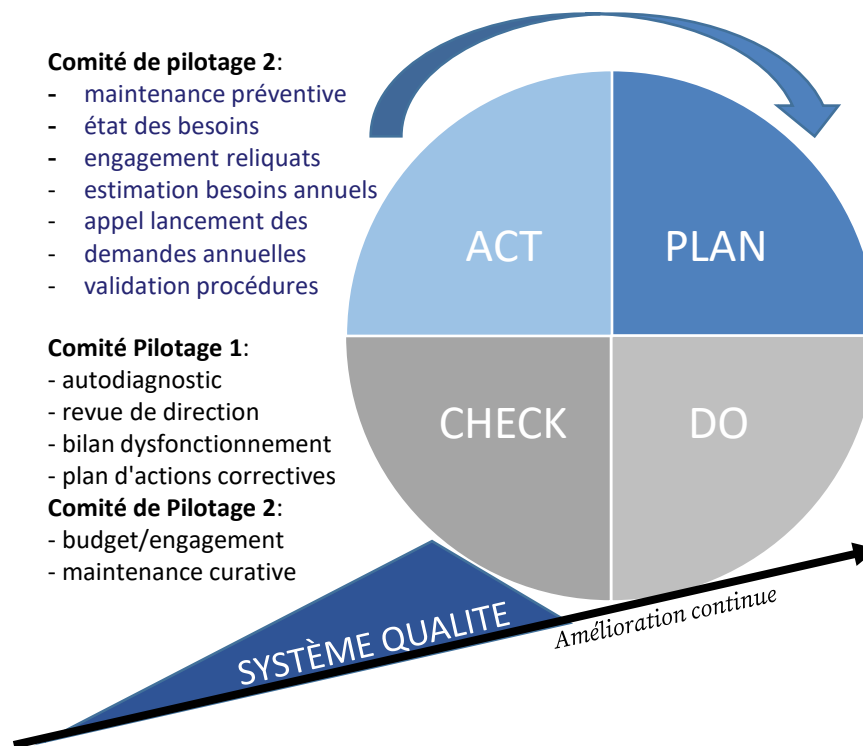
**Comité de pilotage 2**:
- maintenance préventive
- état des besoins
- engagement reliquats
- estimation besoins annuels
- appel lancement des
- demandes annuelles
- validation procédures

**Comité Pilotage 1**:
- autodiagnostic
- revue de direction
- bilan dysfonctionnement
- plan d'actions correctives

**Comité de Pilotage 2**:
- budget/engagement
- maintenance curative

ACT

PLAN

CHECK

DO

SYSTÈME QUALITE

Amélioration continue